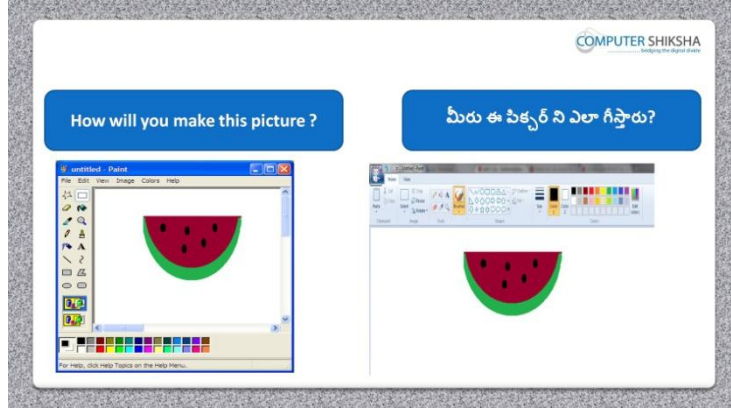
COMPUTER SHIKSHA
bridging the digital divide

How will you make this picture ?

మీరు ఈ పిక్చర్ ని ఎలా గీస్తారు?

untitled - Paint

File Edit View Image Colors Help

For Help, click Help Topics on the Help Menu.